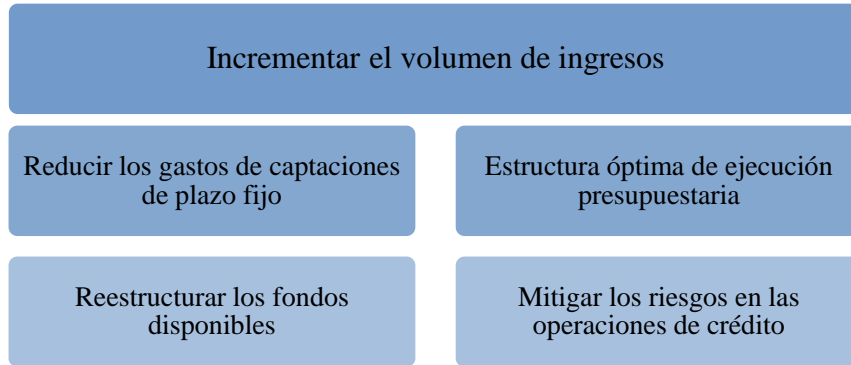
Incrementar el volumen de ingresos

Reducir los gastos de captaciones de plazo fijo

Estructura óptima de ejecución presupuestaria

Reestructurar los fondos disponibles

Mitigar los riesgos en las operaciones de crédito